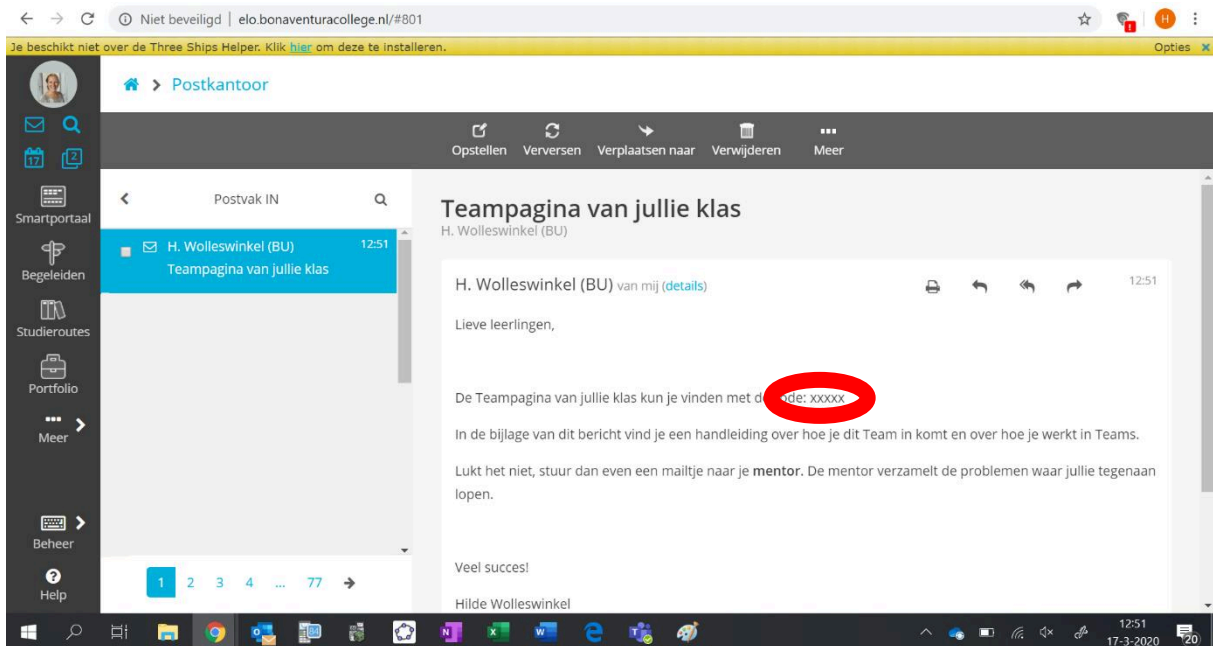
Niet beveiligd | elo.bonaventuracollege.nl/#801

Je beschikt niet over de Three Ships Helper. Klik hier om deze te installeren.

Opties

Postkantoor

Opstellen Verversen Verplaatsen naar Verwijderen Meer

Smartportaal

Begeleiden

Studieroutes

Portfolio

Meer

Beheer

Help

Postvak IN

H. Wolleswinkel (BU) 12:51
Teampagina van jullie klas

1 2 3 4 ... 77

Teampagina van jullie klas
H. Wolleswinkel (BU)

H. Wolleswinkel (BU) van mij (details) 12:51

Lieve leerlingen,

De Teampagina van jullie klas kun je vinden met d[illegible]ode: xxxxx

In de bijlage van dit bericht vind je een handleiding over hoe je dit Team in komt en over hoe je werkt in Teams.

Lukt het niet, stuur dan even een mailtje naar je **mentor**. De mentor verzamelt de problemen waar jullie tegenaan lopen.

Veel succes!

Hilde Wolleswinkel

12:51
17-3-2020
20